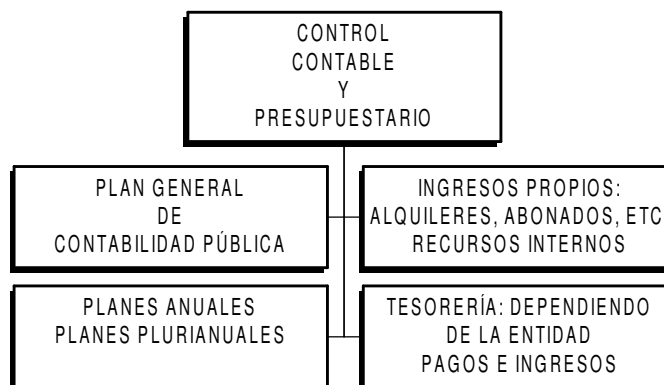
CONTROL
CONTABLE
Y
PRESUPUESTARIO

PLAN GENERAL
DE
CONTABILIDAD PÚBLICA

INGRESOS PROPIOS:
ALQUILERES, ABONADOS, ETC
RECURSOS INTERNOS

PLANES ANUALES
PLANES PLURIANUALES

TESORERÍA: DEPENDIENDO
DE LA ENTIDAD
PAGOS E INGRESOS